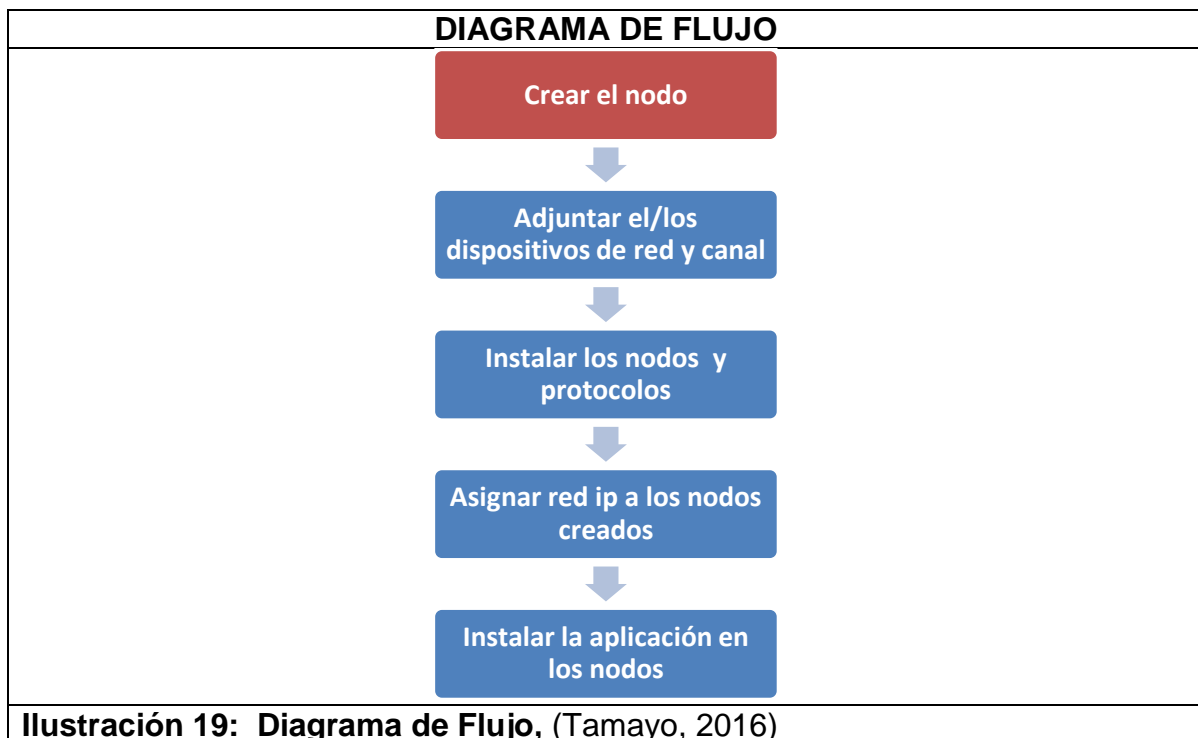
DIAGRAMA DE FLUJO

Crear el nodo

Adjuntar el/los dispositivos de red y canal

Instalar los nodos y protocolos

Asignar red ip a los nodos creados

Instalar la aplicación en los nodos

Ilustración 19: Diagrama de Flujo, (Tamayo, 2016)